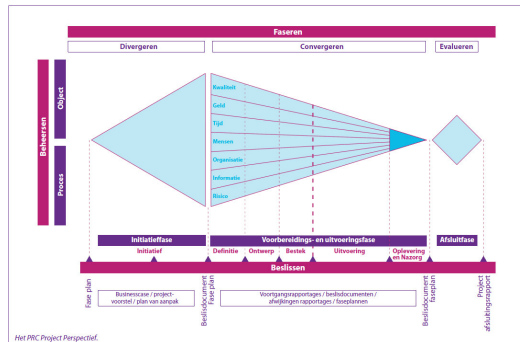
Faseren

Divergeren

Convergeren

Evalueren

Beheersen

Object

Proces

Realiteit

Geld

Tijd

Mensen

Organisatie

Informatie

Risico

Initiatieffase

Initiatief

Voorbereidings- en uitvoeringsfase

Definitie

Ontwerp

Bestek

Uitvoering

Oplevering en Nazorg

Afsluitfase

Beslissen

Fase plan

Businesscase / project-voorstel / plan van aanpak

Beslisdocument fase plan

Voortgangsrapportages / beslisdocumenten / afwijkingen rapportages / faseplannen

Beslisdocument faseplan

Project afsluitingsrapport

Het PRC Project Perspectief.